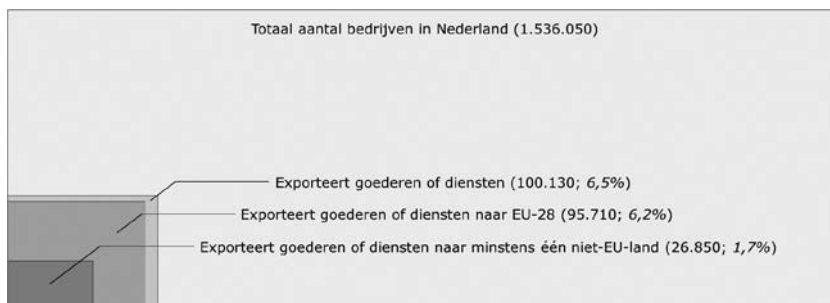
Totaal aantal bedrijven in Nederland (1.536.050)

Exporteert goederen of diensten (100.130; *6,5%*)

Exporteert goederen of diensten naar EU-28 (95.710; *6,2%*)

Exporteert goederen of diensten naar minstens één niet-EU-land (26.850; *1,7%*)